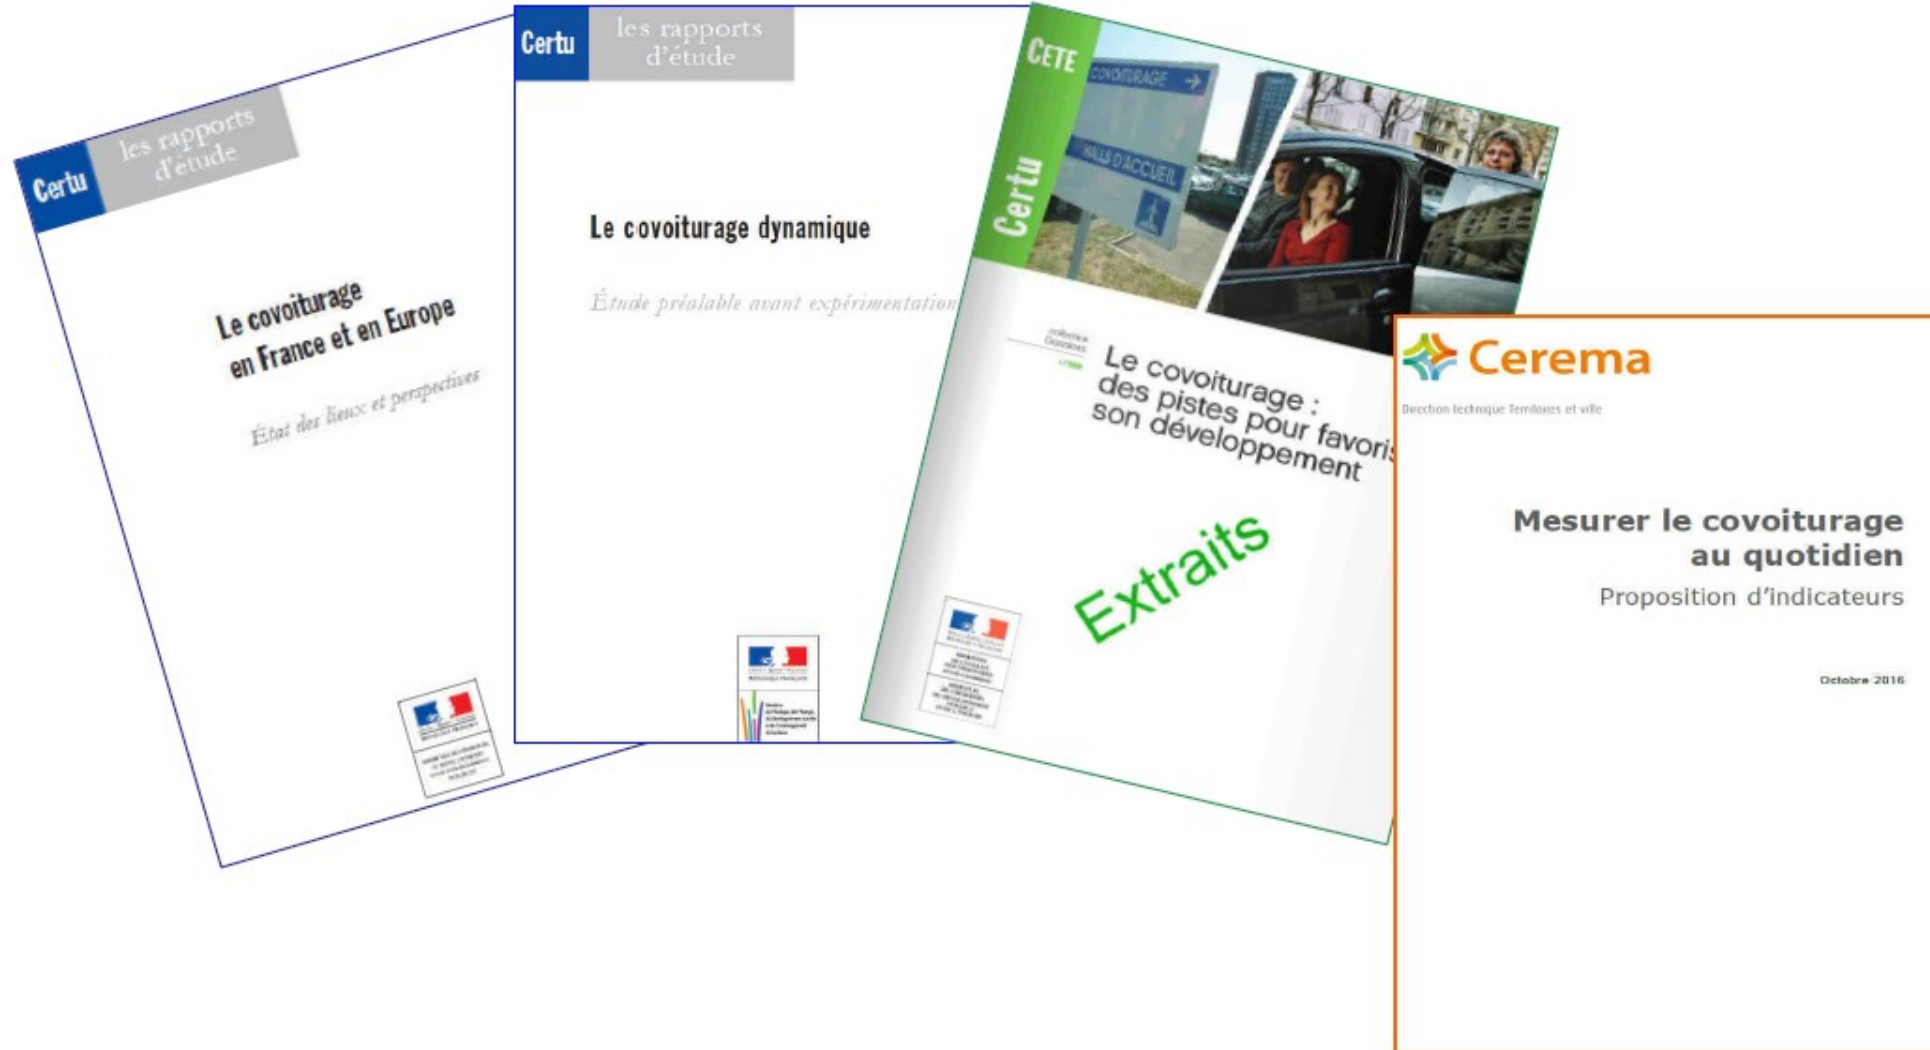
Certu
les rapports d'étude

Le covoiturage en France et en Europe

État des lieux et perspectives

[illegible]

Certu
les rapports d'étude

Le covoiturage dynamique

Étude préalable avant expérimentation

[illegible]

CETE
Certu
COVOITURAGE
HALLS D'ACCUEIL

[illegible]

Le covoiturage : des pistes pour favoris son développement

Extraits

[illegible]

Cerema
Direction technique Territoires et ville

Mesurer le covoiturage au quotidien
Proposition d'indicateurs

Octobre 2016